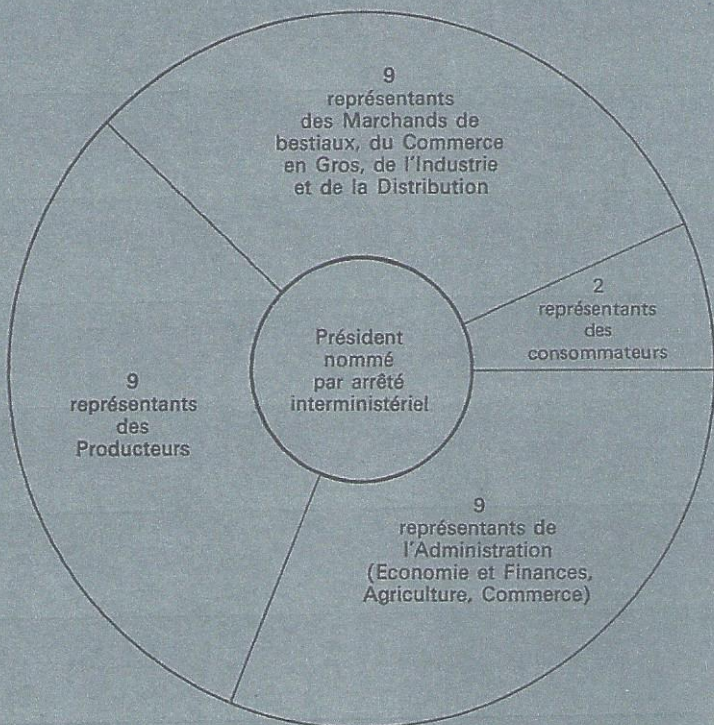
9
représentants
des Marchands de
bestiaux, du Commerce
en Gros, de l'Industrie
et de la Distribution

2
représentants
des
consommateurs

Président
nommé
par arrêté
interministériel

9
représentants
des
Producteurs

9
représentants de
l'Administration
(Economie et Finances,
Agriculture, Commerce)